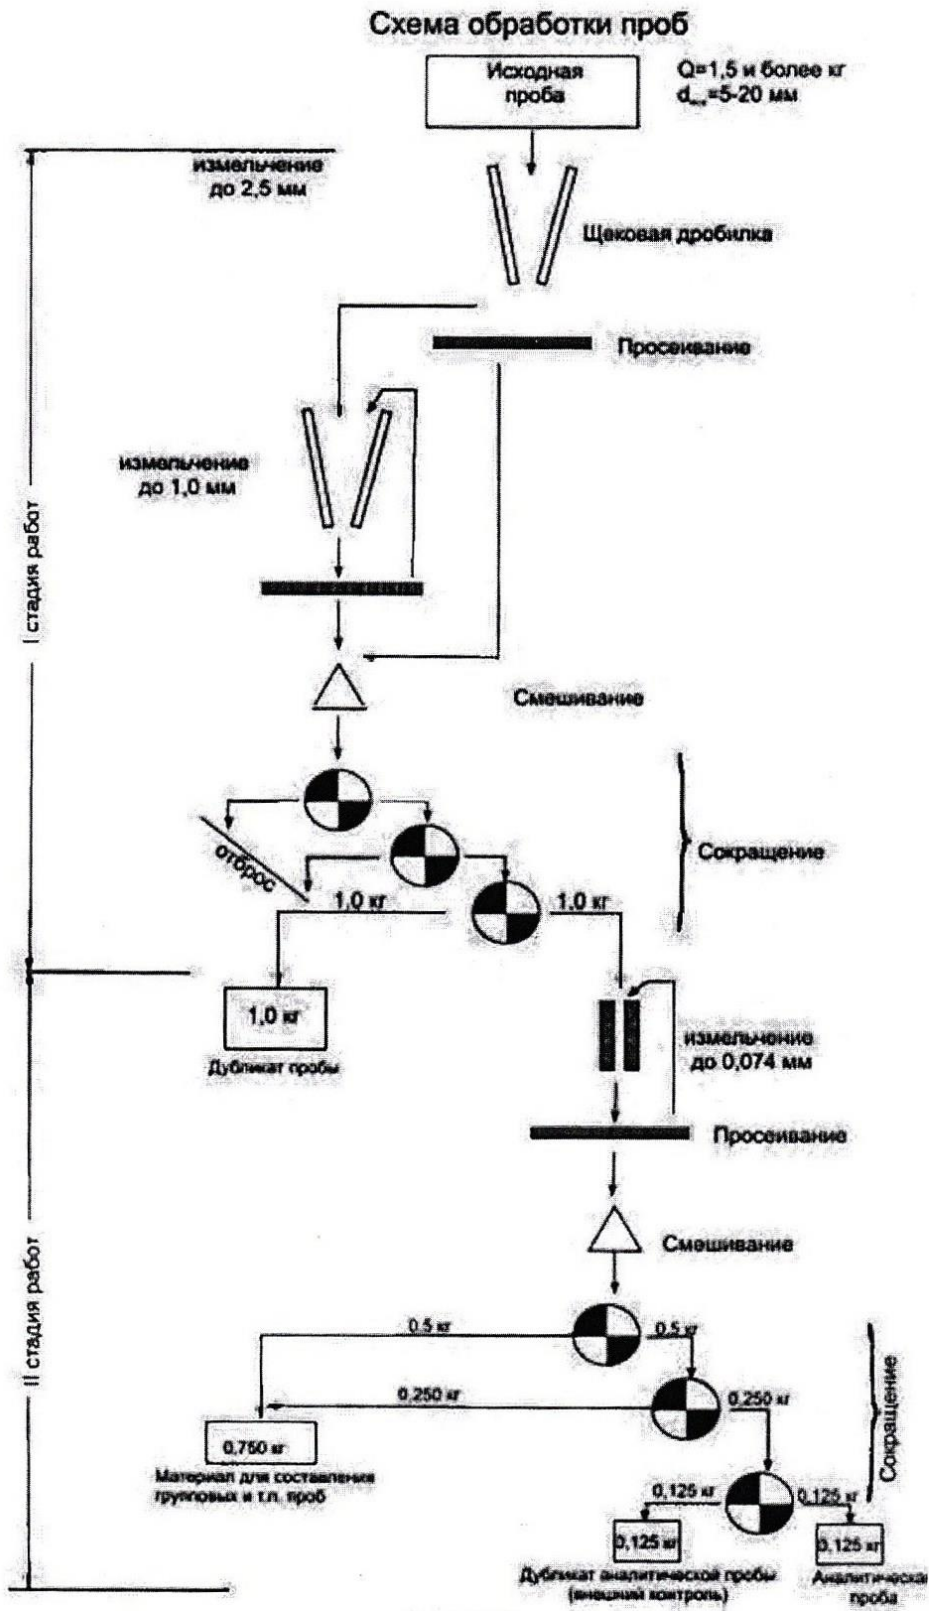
Схема обработки проб

Исходная проба

Q=1,5 и более кг
$d_{max}$=5-20 мм

I стадия работ

измельчение до 2,5 мм

Щековая дробилка

Просеивание

измельчение до 1,0 мм

Смешивание

отброс

Сокращение

1,0 кг

1,0 кг

1,0 кг

Дубликат пробы

измельчение до 0,074 мм

Просеивание

II стадия работ

Смешивание

0,5 кг

0,5 кг

0,250 кг

0,250 кг

Сокращение

0,750 кг

Материал для составления групповых и т.п. проб

0,125 кг

0,125 кг

0,125 кг

0,125 кг

Дубликат аналитической пробы (внешний контроль)

Аналитическая проба